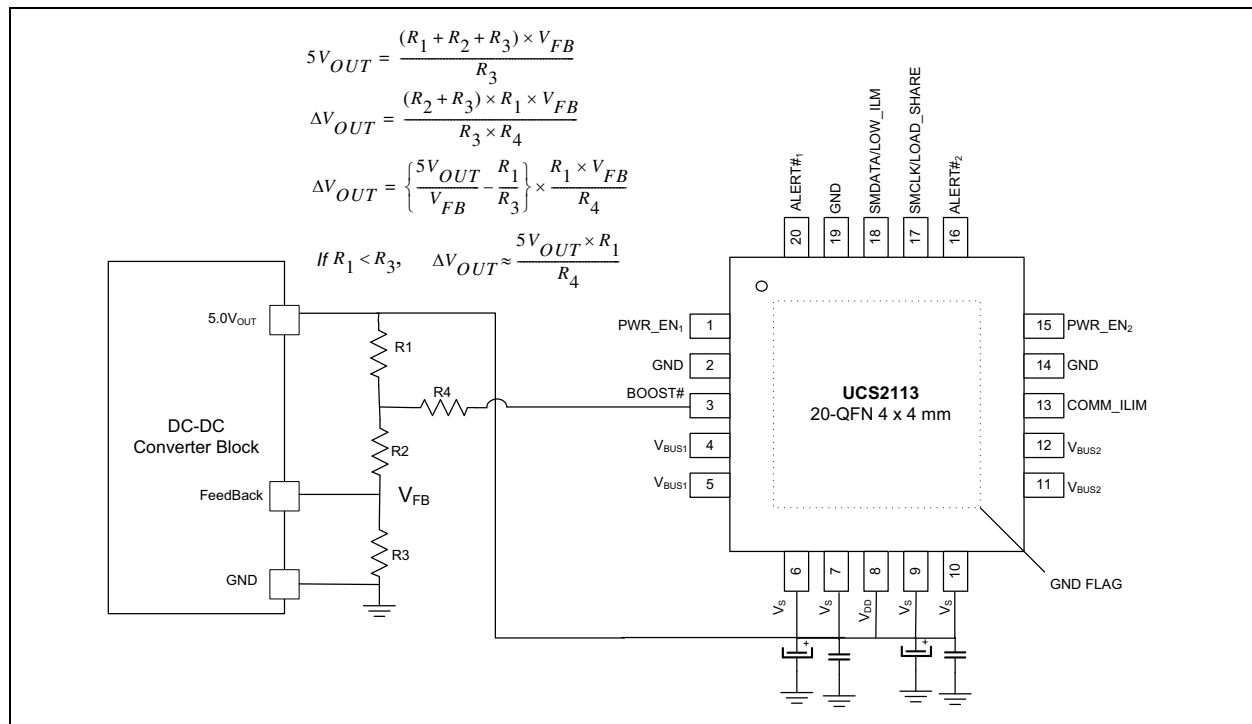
$5V_{OUT} = \frac{(R_1 + R_2 + R_3) \times V_{FB}}{R_3}$

$\Delta V_{OUT} = \frac{(R_2 + R_3) \times R_1 \times V_{FB}}{R_3 \times R_4}$

$\Delta V_{OUT} = \left\{\frac{5V_{OUT}}{V_{FB}} - \frac{R_1}{R_3}\right\} \times \frac{R_1 \times V_{FB}}{R_4}$

If $R_1 < R_3$, $\Delta V_{OUT} \approx \frac{5V_{OUT} \times R_1}{R_4}$

ALERT#$_1$
GND
SMDATA/LOW_ILM
SMCLK/LOAD_SHARE
ALERT#$_2$
20
19
18
17
16

DC-DC Converter Block
5.0V$_{OUT}$
FeedBack
GND
R1
R4
R2
V$_{FB}$
R3

PWR_EN$_1$ 1
GND 2
BOOST# 3
V$_{BUS1}$ 4
V$_{BUS1}$ 5

UCS2113
20-QFN 4 x 4 mm

15 PWR_EN$_2$
14 GND
13 COMM_ILIM
12 V$_{BUS2}$
11 V$_{BUS2}$

GND FLAG

6
7
8
9
10
V$_S$
V$_S$
V$_{DD}$
V$_S$
V$_S$
+
+